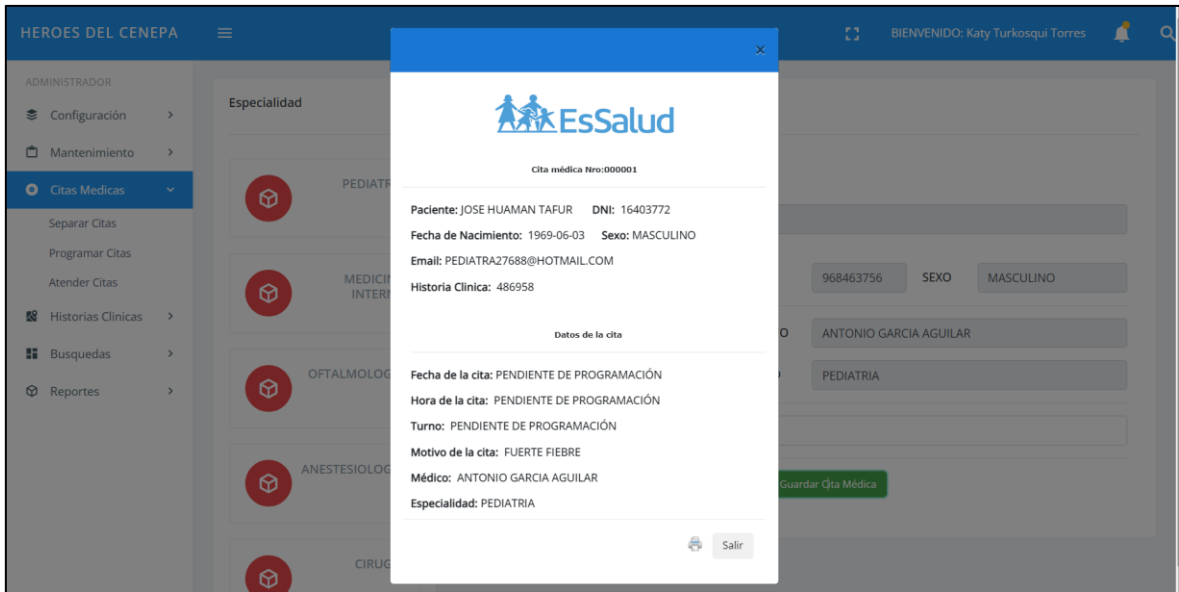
HEROES DEL CENEPA

BIENVENIDO: Katy Turkosqui Torres

ADMINISTRADOR

Configuración

Mantenimiento

Citas Medicas

Separar Citas

Programar Citas

Atender Citas

Historias Clinicas

Busquedas

Reportes

Especialidad

PEDIATR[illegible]

MEDICI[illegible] INTER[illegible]

OFTALMOLOG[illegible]

ANESTESIOLOG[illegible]

CIRUG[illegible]

968463756

SEXO

MASCULINO

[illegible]O

ANTONIO GARCIA AGUILAR

PEDIATRIA

Guardar Cita Médica

×

EsSalud

Cita médica Nro:000001

Paciente: JOSE HUAMAN TAFUR DNI: 16403772

Fecha de Nacimiento: 1969-06-03 Sexo: MASCULINO

Email: PEDIATRA27688@HOTMAIL.COM

Historia Clinica: 486958

Datos de la cita

Fecha de la cita: PENDIENTE DE PROGRAMACIÓN

Hora de la cita: PENDIENTE DE PROGRAMACIÓN

Turno: PENDIENTE DE PROGRAMACIÓN

Motivo de la cita: FUERTE FIEBRE

Médico: ANTONIO GARCIA AGUILAR

Especialidad: PEDIATRIA

Salir